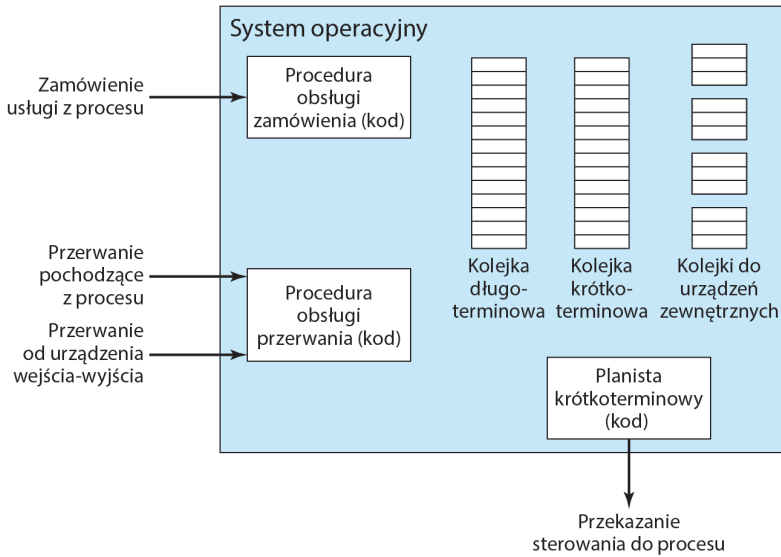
System operacyjny

Zamówienie usługi z procesu

Procedura obsługi zamówienia (kod)

Przerwanie pochodzące z procesu

Przerwanie od urządzenia wejścia-wyjścia

Procedura obsługi przerwania (kod)

Kolejka długoterminowa

Kolejka krótkoterminowa

Kolejki do urządzeń zewnętrznych

Planista krótkoterminowy (kod)

Przekazanie sterowania do procesu